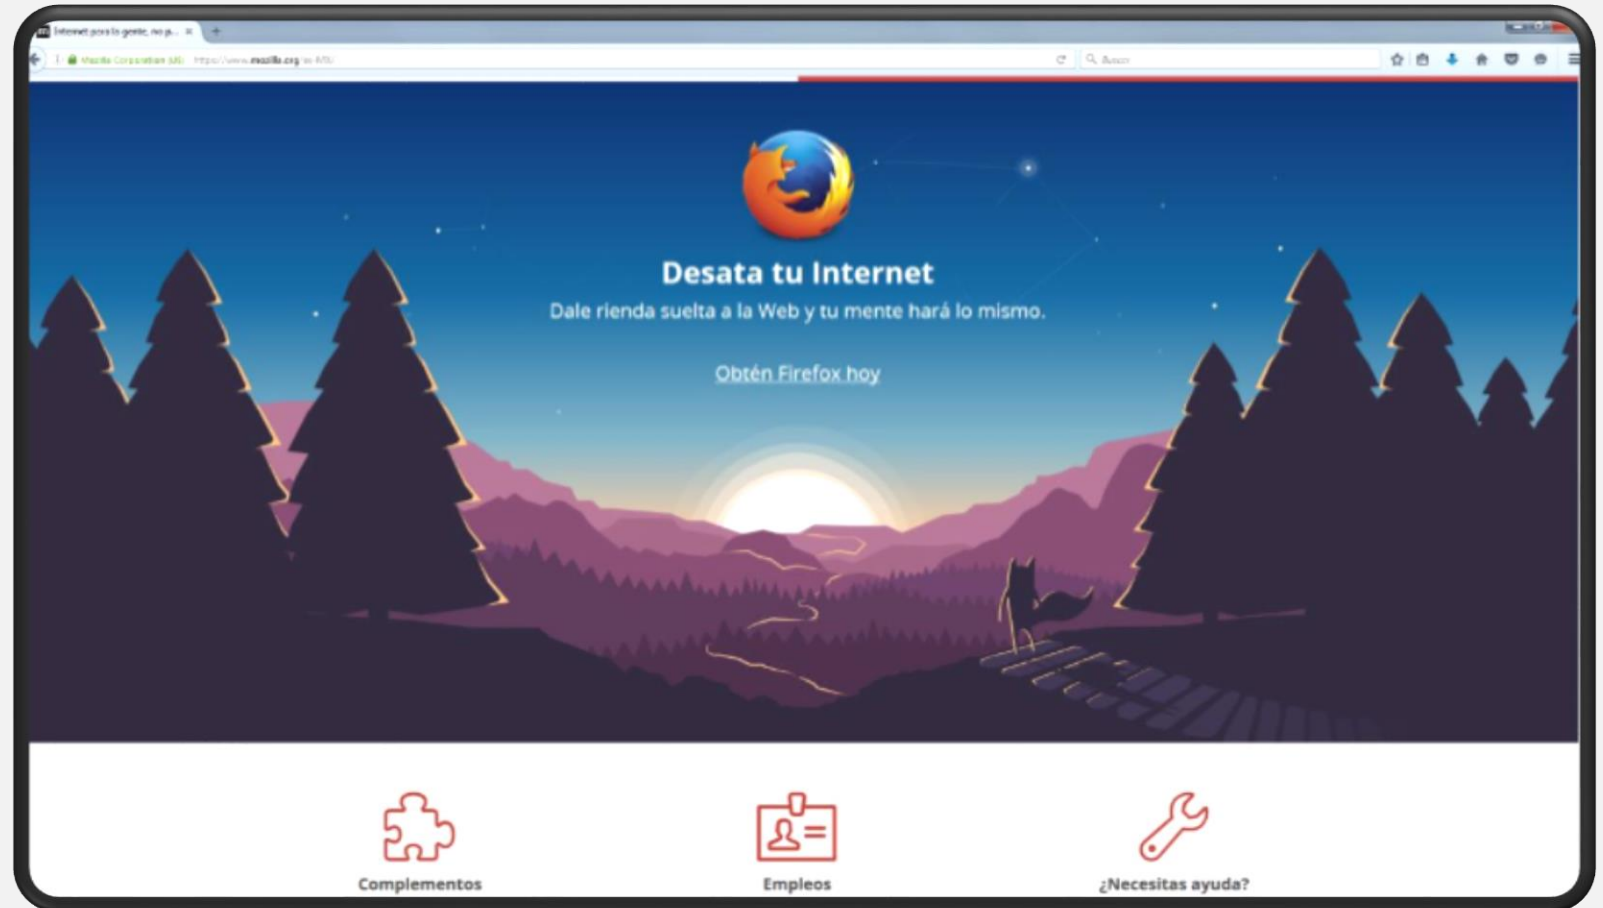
Internet para la gente, no p... ×

Mozilla Corporation (US) https://www.mozilla.org/es-MX/

Buscar

Desata tu Internet

Dale rienda suelta a la Web y tu mente hará lo mismo.

Obtén Firefox hoy

Complementos

Empleos

¿Necesitas ayuda?